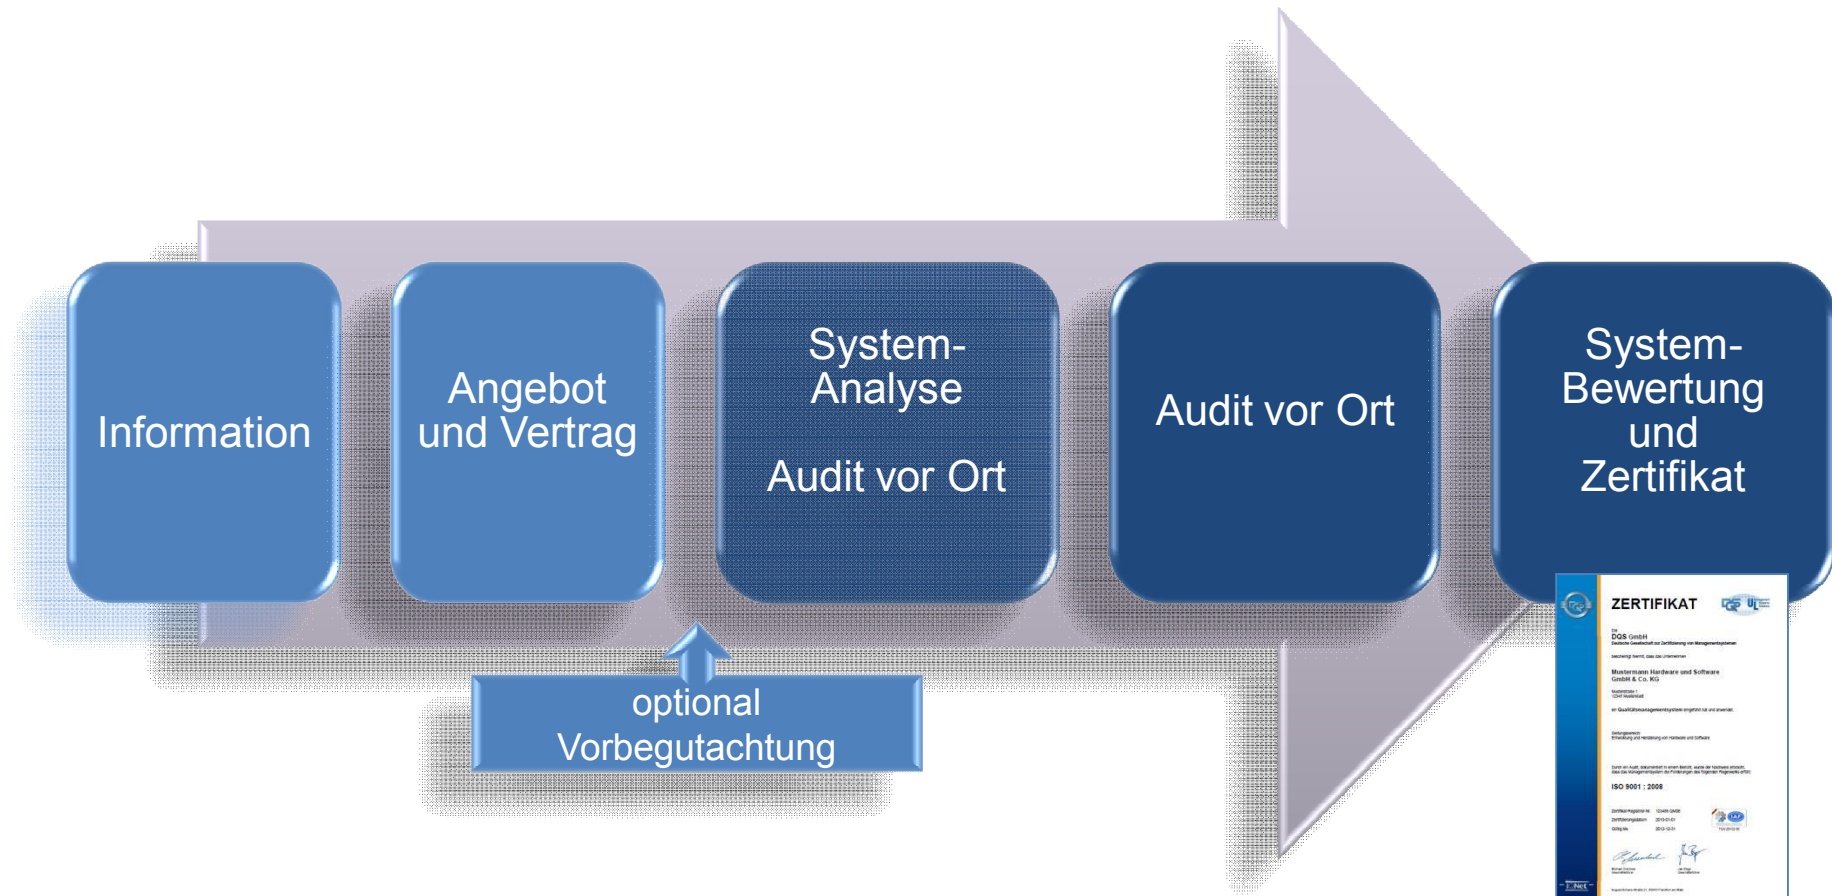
Information

Angebot und Vertrag

System-Analyse

Audit vor Ort

Audit vor Ort

System-Bewertung und Zertifikat

optional Vorbegutachtung

ZERTIFIKAT

DQS GmbH

Mustermann Hardware und Software GmbH & Co. KG

ISO 9001 : 2008

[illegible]